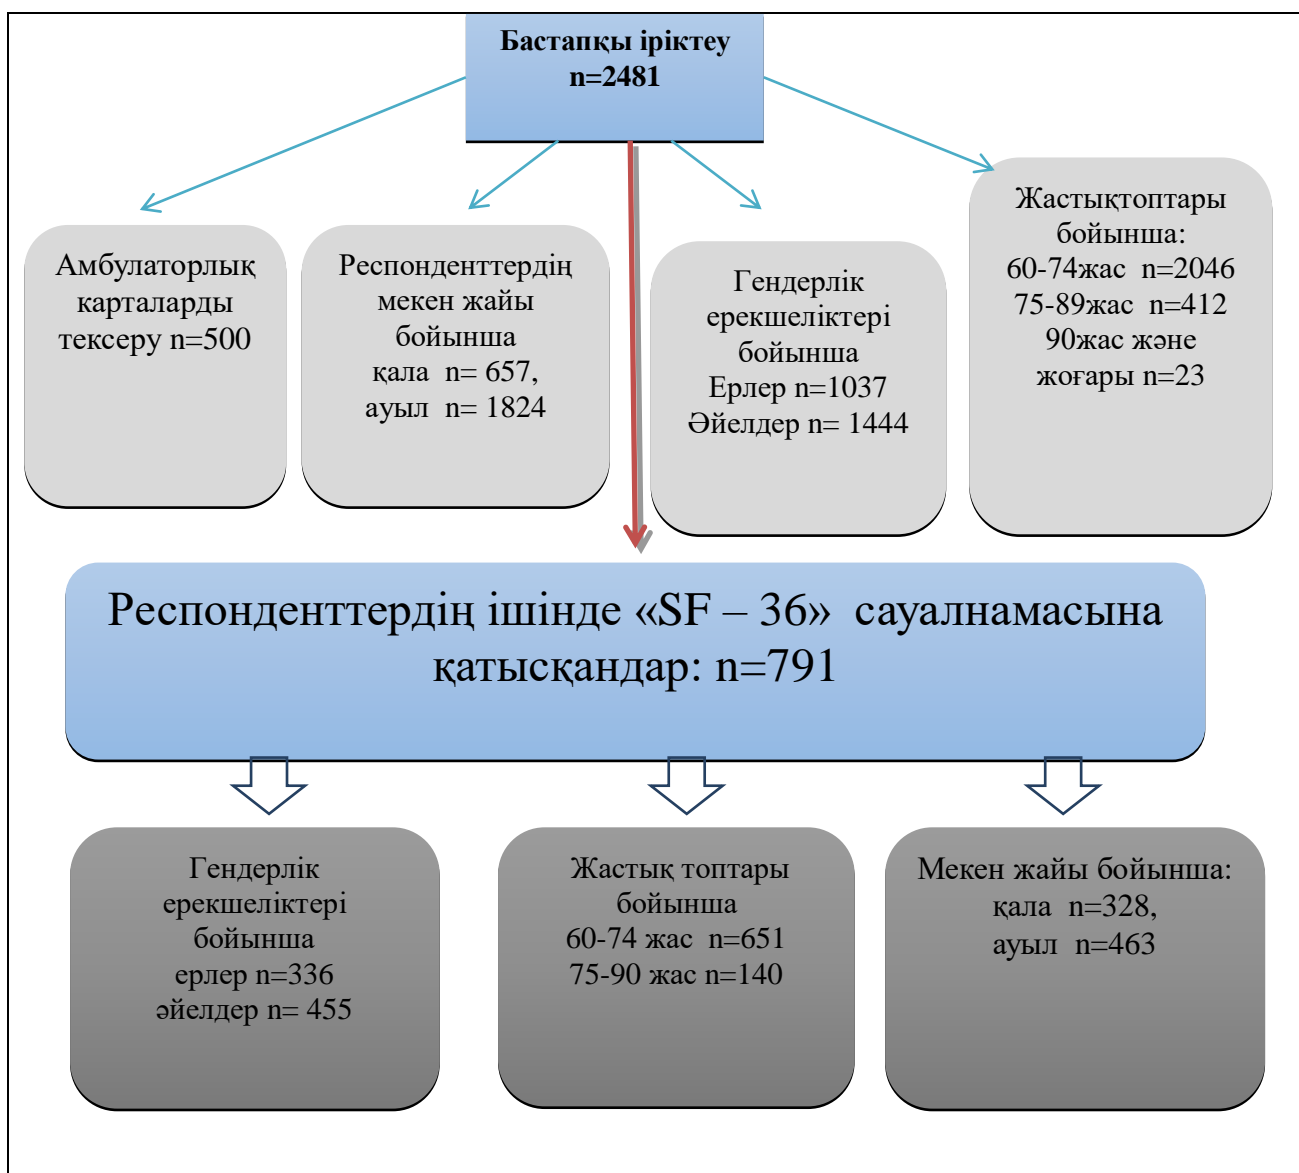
Бастапқы іріктеу
n=2481

Амбулаторлық карталарды тексеру n=500

Респонденттердің мекен жайы бойынша
қала n= 657,
ауыл n= 1824

Гендерлік ерекшеліктері бойынша
Ерлер n=1037
Әйелдер n= 1444

Жастықтоптары бойынша:
60-74жас n=2046
75-89жас n=412
90жас және жоғары n=23

Респонденттердің ішінде «SF – 36» сауалнамасына қатысқандар: n=791

Гендерлік ерекшеліктері бойынша
ерлер n=336
әйелдер n= 455

Жастық топтары бойынша
60-74 жас n=651
75-90 жас n=140

Мекен жайы бойынша:
қала n=328,
ауыл n=463